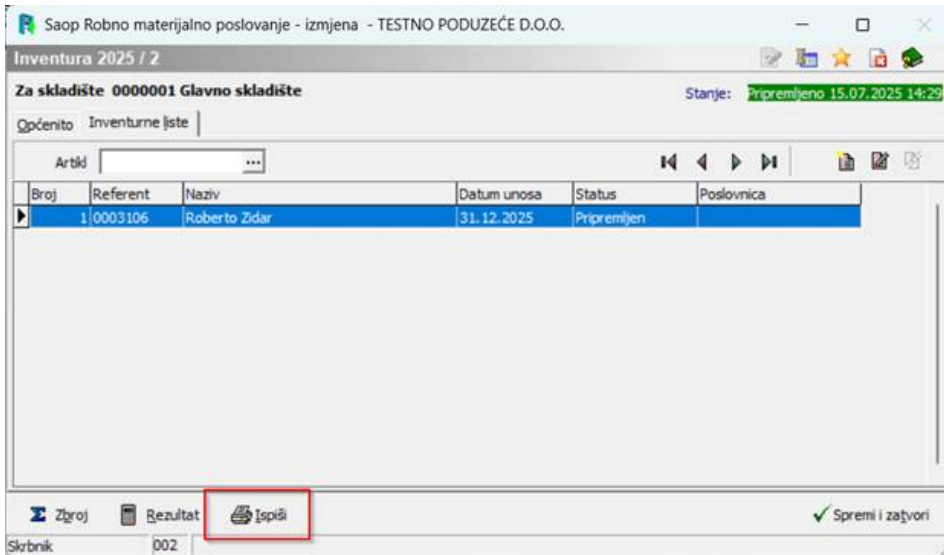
Saop Robno materijalno poslovanje - izmjena - TESTNO PODUZEĆE D.O.O.

Inventura 2025 / 2

Za skladište 0000001 Glavno skladište

Stanje: Pripremljeno 15.07.2025 14:29

Općenito | Inventurne liste

Artikl ...

| Broj | Referent | Naziv | Datum unosa | Status | Poslovnica |
|---|---|---|---|---|---|
| 1 | 0003106 | Roberto Zidar | 31.12.2025 | Pripremljen | |

Zbroj | Rezultat | Ispiši | Spremi i zatvori

Skrbnik | 002